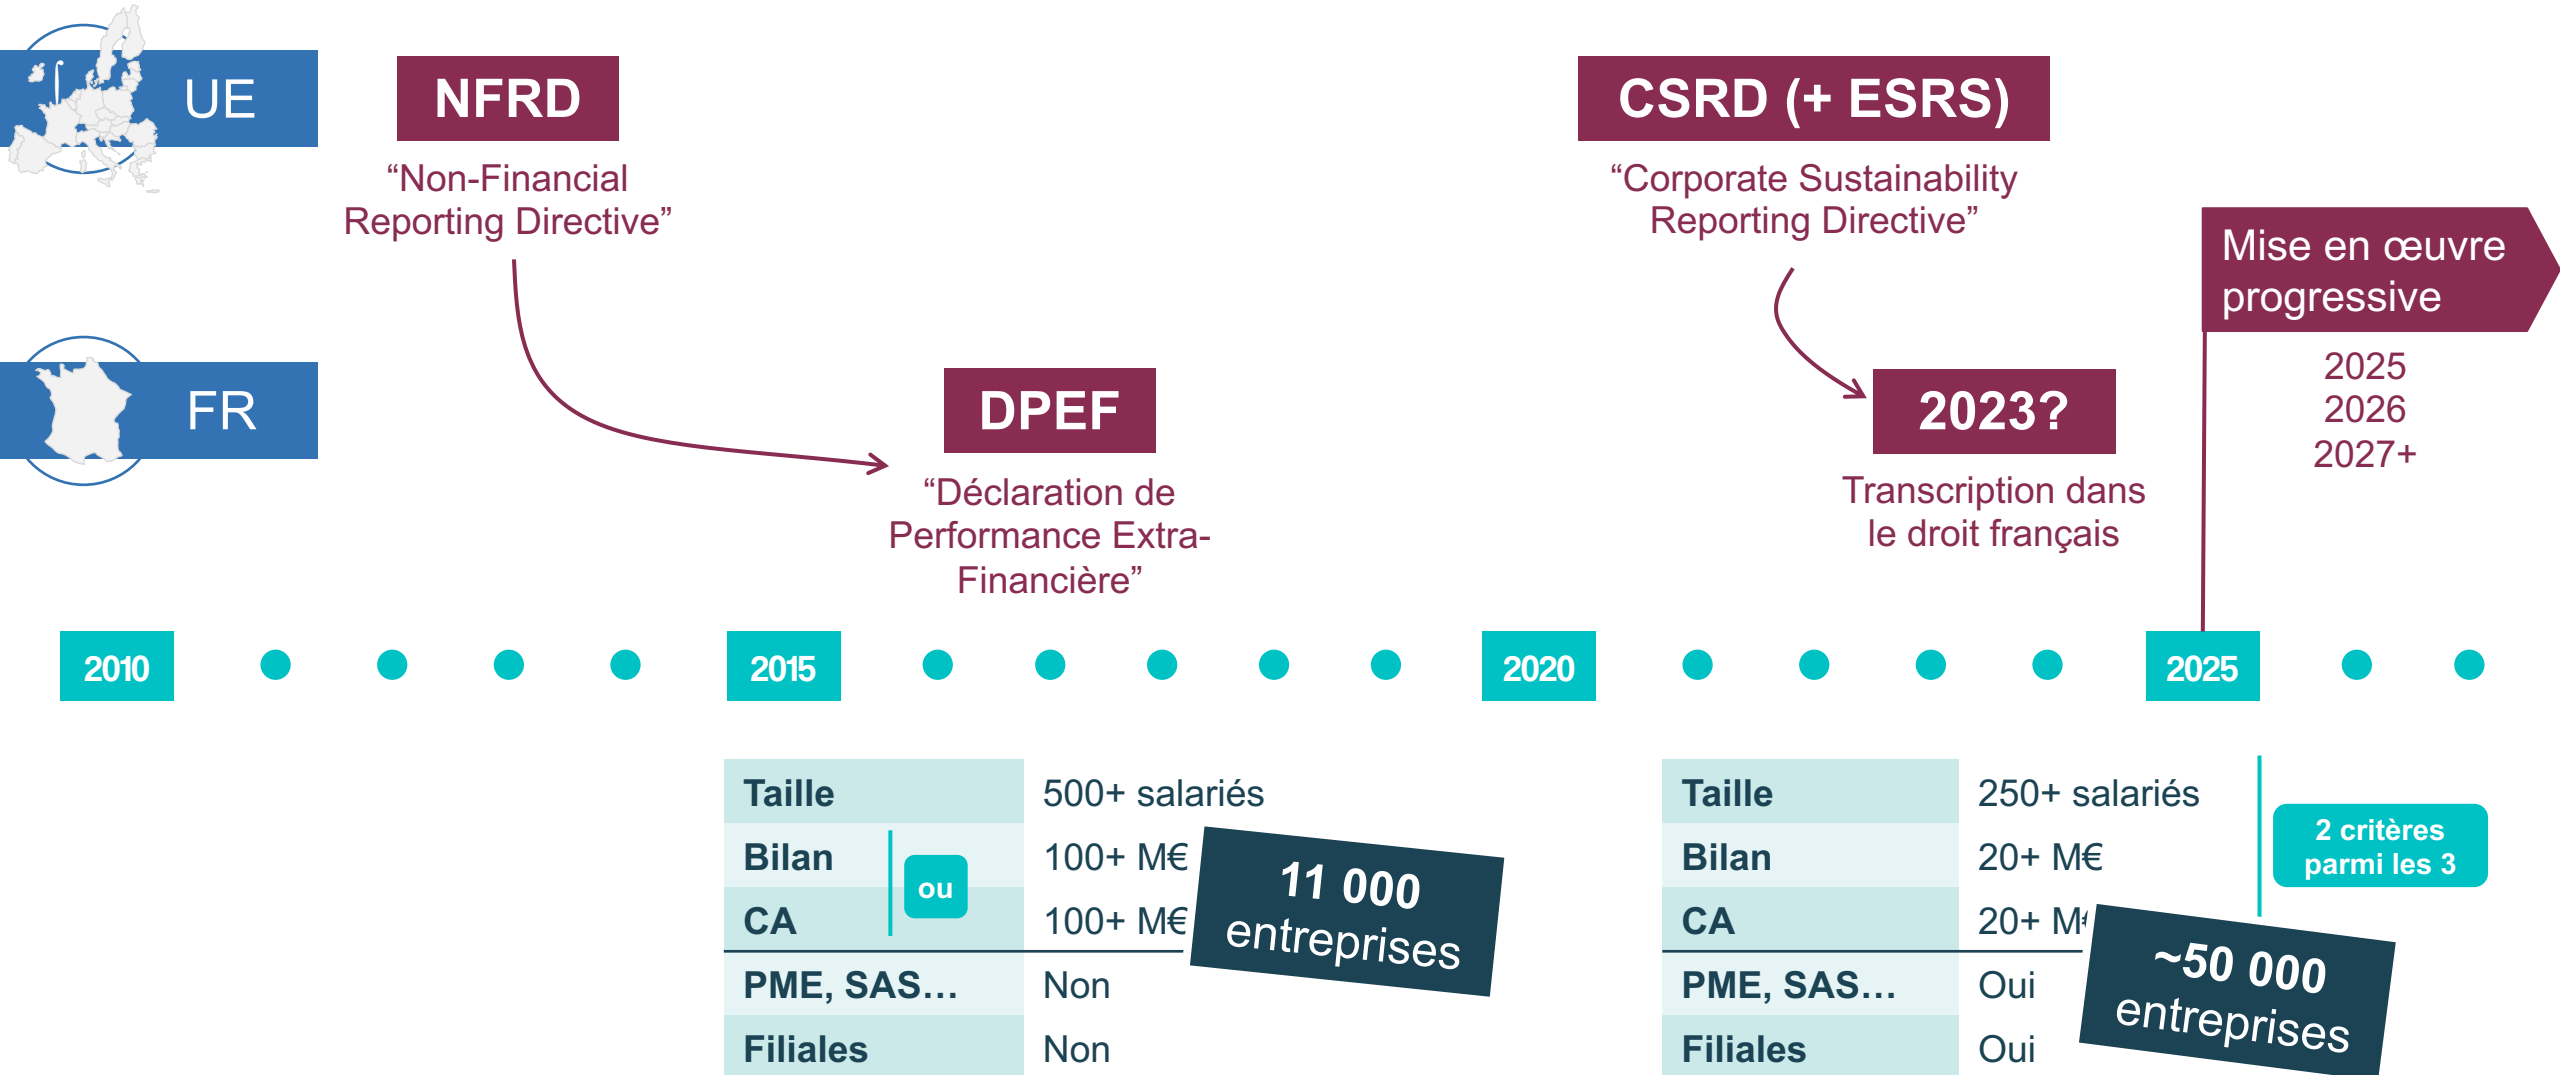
UE

FR

NFRD

“Non-Financial Reporting Directive”

DPEF

“Déclaration de Performance Extra-Financière”

CSRD (+ ESRS)

“Corporate Sustainability Reporting Directive”

2023?

Transcription dans le droit français

Mise en œuvre progressive

2025
2026
2027+

2010 2015 2020 2025

| Taille | 500+ salariés |
|---|---|
| Bilan | 100+ M€ |
| CA | 100+ M€ |
| PME, SAS… | Non |
| Filiales | Non |

ou

11 000 entreprises

| Taille | 250+ salariés |
|---|---|
| Bilan | 20+ M€ |
| CA | 20+ M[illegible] |
| PME, SAS… | Oui |
| Filiales | Oui |

2 critères parmi les 3

~50 000 entreprises